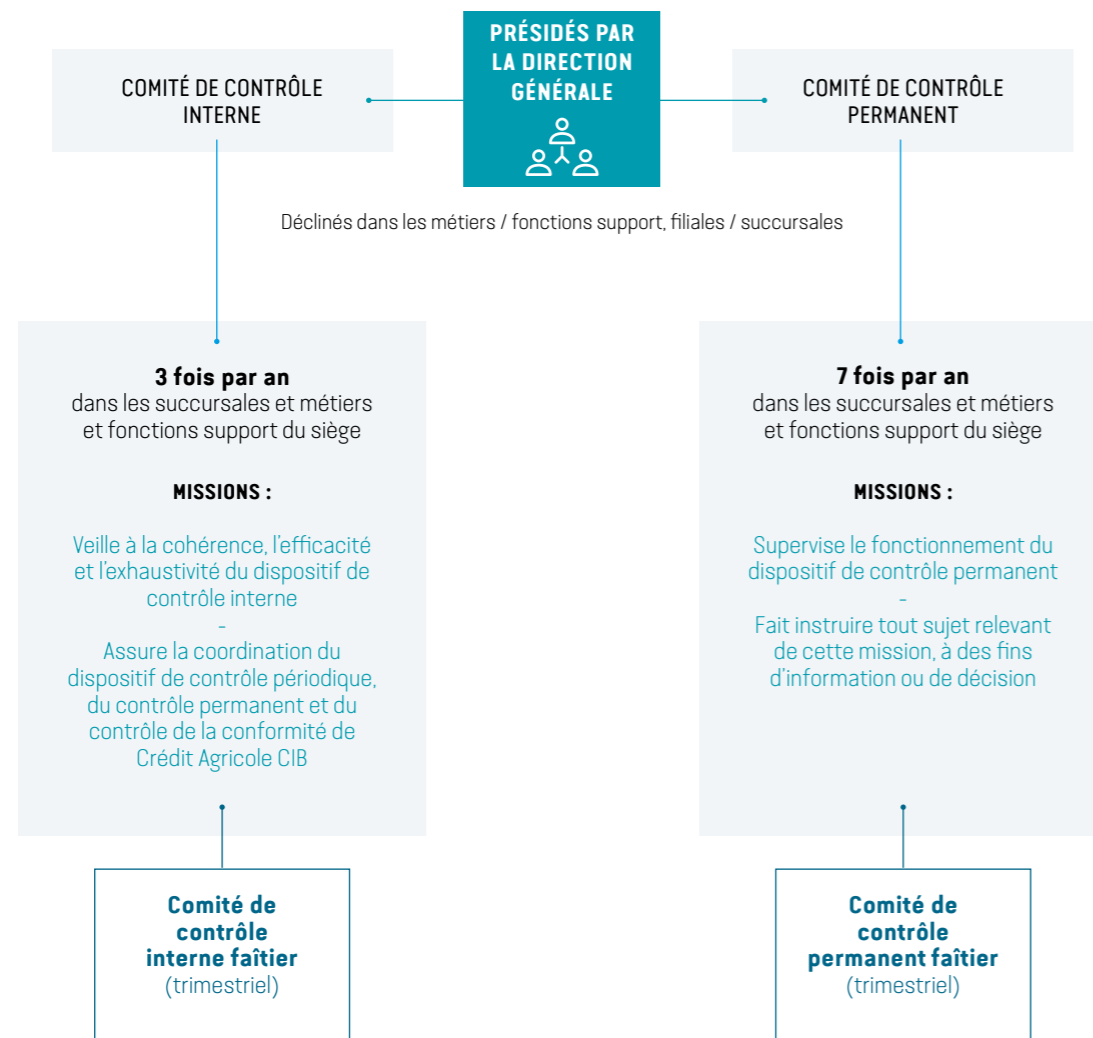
PRÉSIDÉS PAR LA DIRECTION GÉNÉRALE

COMITÉ DE CONTRÔLE INTERNE

COMITÉ DE CONTRÔLE PERMANENT

Déclinés dans les métiers / fonctions support, filiales / succursales

**3 fois par an**
dans les succursales et métiers et fonctions support du siège

MISSIONS :

Veille à la cohérence, l'efficacité et l'exhaustivité du dispositif de contrôle interne
-
Assure la coordination du dispositif de contrôle périodique, du contrôle permanent et du contrôle de la conformité de Crédit Agricole CIB

Comité de contrôle interne faîtier
(trimestriel)

**7 fois par an**
dans les succursales et métiers et fonctions support du siège

MISSIONS :

Supervise le fonctionnement du dispositif de contrôle permanent
-
Fait instruire tout sujet relevant de cette mission, à des fins d'information ou de décision

Comité de contrôle permanent faîtier
(trimestriel)